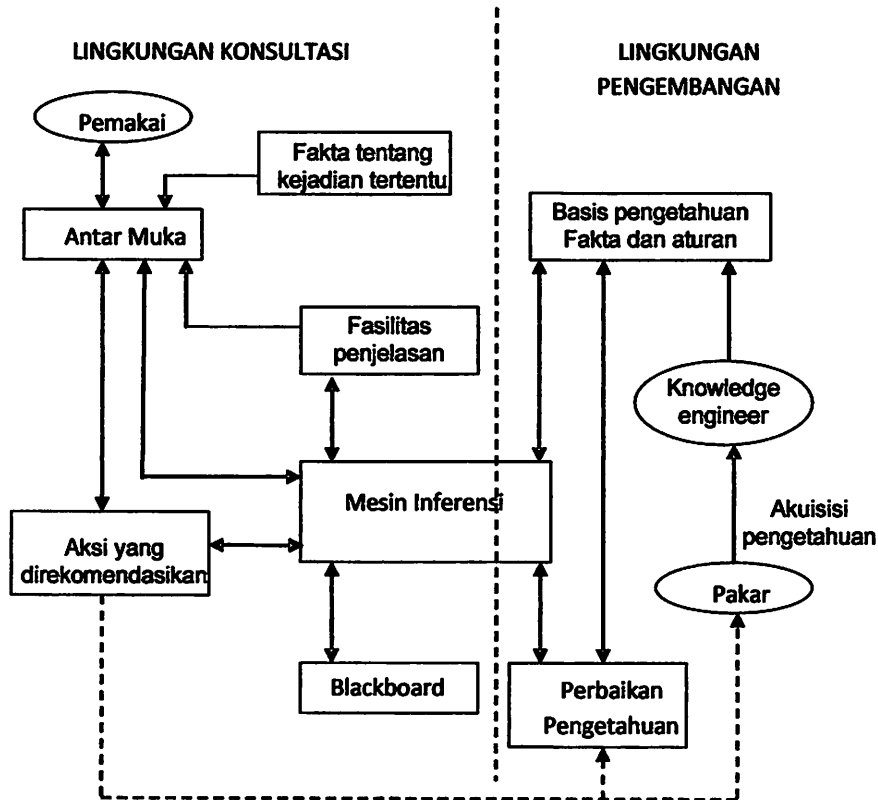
LINGKUNGAN KONSULTASI

LINGKUNGAN PENGEMBANGAN

Pemakai

Fakta tentang kejadian tertentu

Antar Muka

Basis pengetahuan Fakta dan aturan

Fasilitas penjelasan

Knowledge engineer

Mesin Inferensi

Akuisisi pengetahuan

Aksi yang direkomendasikan

Pakar

Blackboard

Perbaikan Pengetahuan